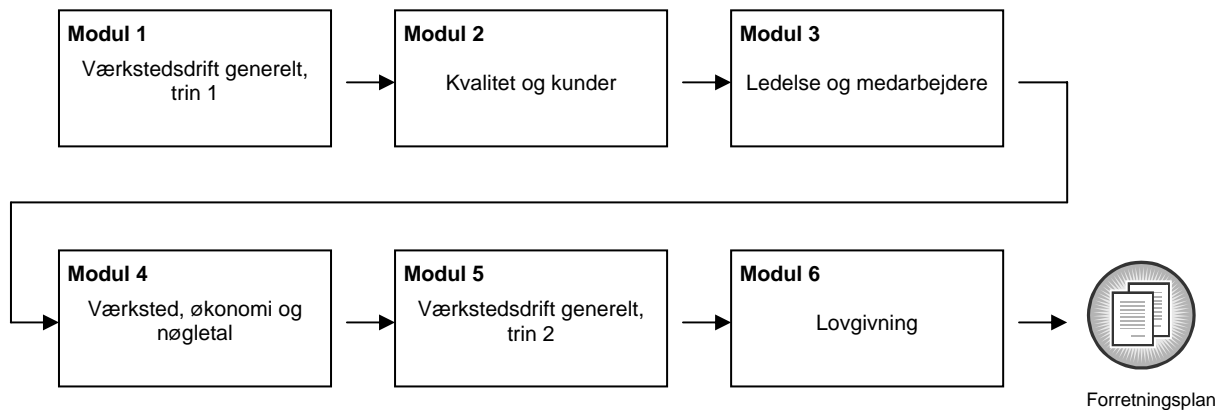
**Modul 1**
Værkstedsdrift generelt, trin 1

**Modul 2**
Kvalitet og kunder

**Modul 3**
Ledelse og medarbejdere

**Modul 4**
Værksted, økonomi og nøgletal

**Modul 5**
Værkstedsdrift generelt, trin 2

**Modul 6**
Lovgivning

Forretningsplan